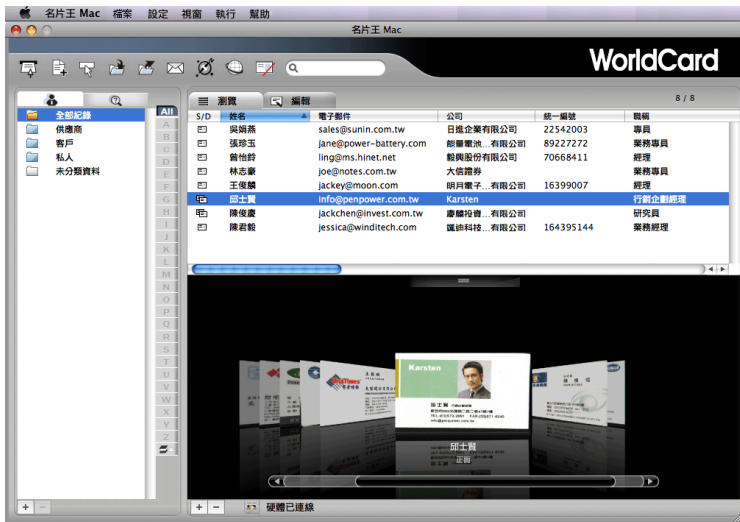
名片王 Mac 檔案 設定 視窗 執行 幫助

名片王 Mac

WorldCard

全部紀錄
供應商
客戶
私人
未分類資料

All
A
B
C
D
E
F
G
H
I
J
K
L
M
N
O
P
Q
R
S
T
U
V
W
X
Y
Z

瀏覽 編輯

8 / 8

| S/D | 姓名 | 電子郵件 | 公司 | 統一編號 | 職稱 |
|---|---|---|---|---|---|
| | 吳娟燕 | sales@sunin.com.tw | 日進企業有限公司 | 22542003 | 專員 |
| | 張珍玉 | jane@power-battery.com | 能量電池...有限公司 | 89227272 | 業務專員 |
| | 曾怡鈴 | ling@ms.hinet.net | 毅興股份有限公司 | 70668411 | 經理 |
| | 林志豪 | joe@notes.com.tw | 大信證券 | | 業務專員 |
| | 王俊麟 | jackey@moon.com | 明月電子...有限公司 | 16399007 | 經理 |
| | 邱士賢 | info@penpower.com.tw | Karsten | | 行銷企劃經理 |
| | 陳俊慶 | jackchen@invest.com.tw | 康麟投資...有限公司 | | 研究員 |
| | 陳君毅 | jessica@winditech.com | 匯迪科技...有限公司 | 164395144 | 業務經理 |

Karsten

邱士賢
正面

硬體已連線